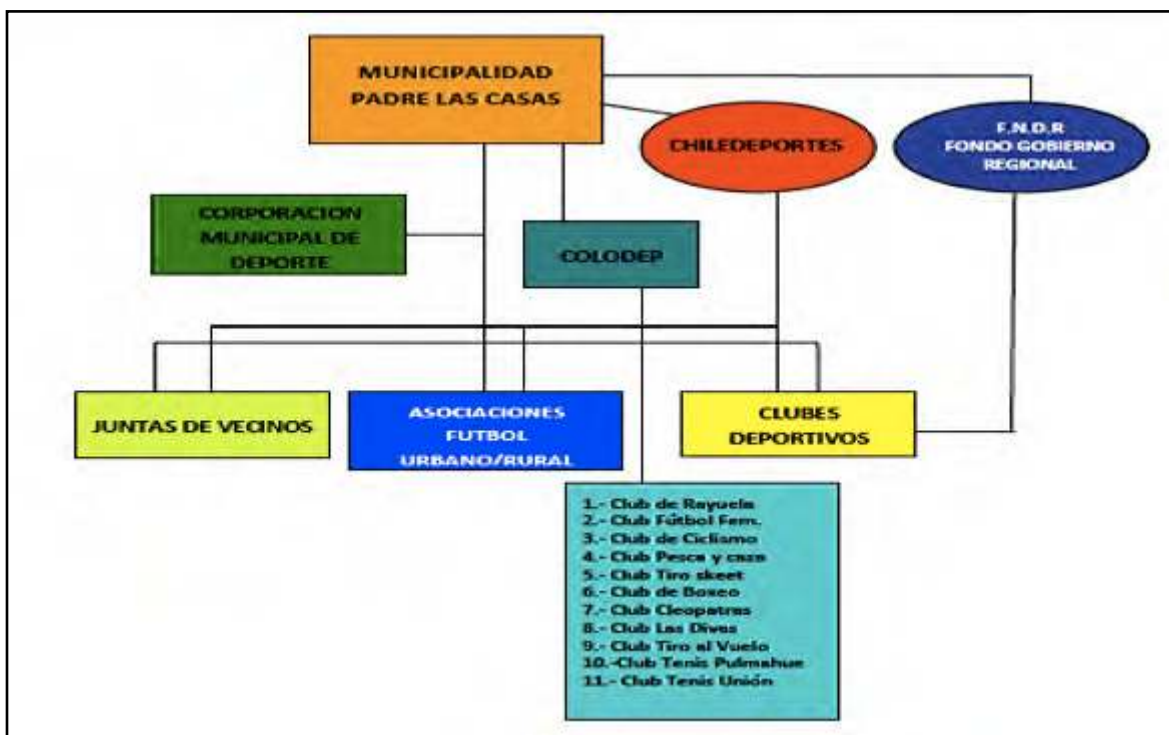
MUNICIPALIDAD PADRE LAS CASAS

CHILEDEPORTES

F.N.D.R FONDO GOBIERNO REGIONAL

CORPORACION MUNICIPAL DE DEPORTE

COLODEP

JUNTAS DE VECINOS

ASOCIACIONES FUTBOL URBANO/RURAL

CLUBES DEPORTIVOS

1.- Club de Rayuela
2.- Club Fútbol Fem.
3.- Club de Ciclismo
4.- Club Pesca y caza
5.- Club Tiro skeet
6.- Club de Boxeo
7.- Club Cleopatras
8.- Club Las Divas
9.- Club Tiro al Vuelo
10.-Club Tenis Pulmahue
11.- Club Tenis Unión